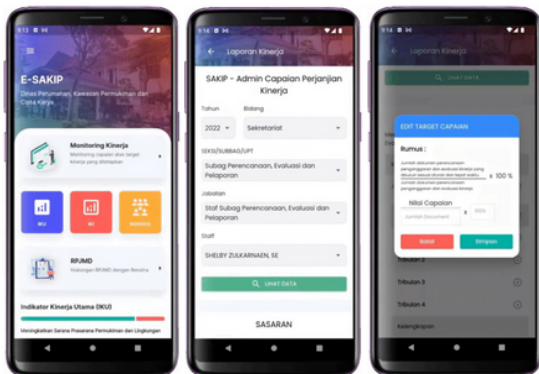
9:13

E-SAKIP

Dinas Perumahan, Kawasan Permukiman dan Cipta Karya

Monitoring Kinerja

Monitoring capaian dan target kinerja yang ditetapkan

IKU

IKI

RENSTRA

RPJMD

Hubungan RPJMD dengan Renstra

Indikator Kinerja Utama (IKU)

Meningkatkan Sarana Prasarana Permukiman dan Lingkungan

9:14

Laporan Kinerja

SAKIP - Admin Capaian Perjanjian Kinerja

Tahun

2022

Bidang

Sekretariat

SEKSI/SUBBAG/UPT

Subag Perencanaan, Evaluasi dan Pelaporan

Jabatan

Staf Subag Perencanaan, Evaluasi dan Pelaporan

Staff

SHELBY ZULKARNAEN, SE

LIHAT DATA

SASARAN

9:14

Laporan Kinerja

LIHAT DATA

EDIT TARGET CAPAIAN

Rumus :

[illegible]

x 100 %

Nilai Capaian

Jumlah Document

Batal

Simpan

Tribulan 2

Tribulan 3

Tribulan 4

Kelengkapan